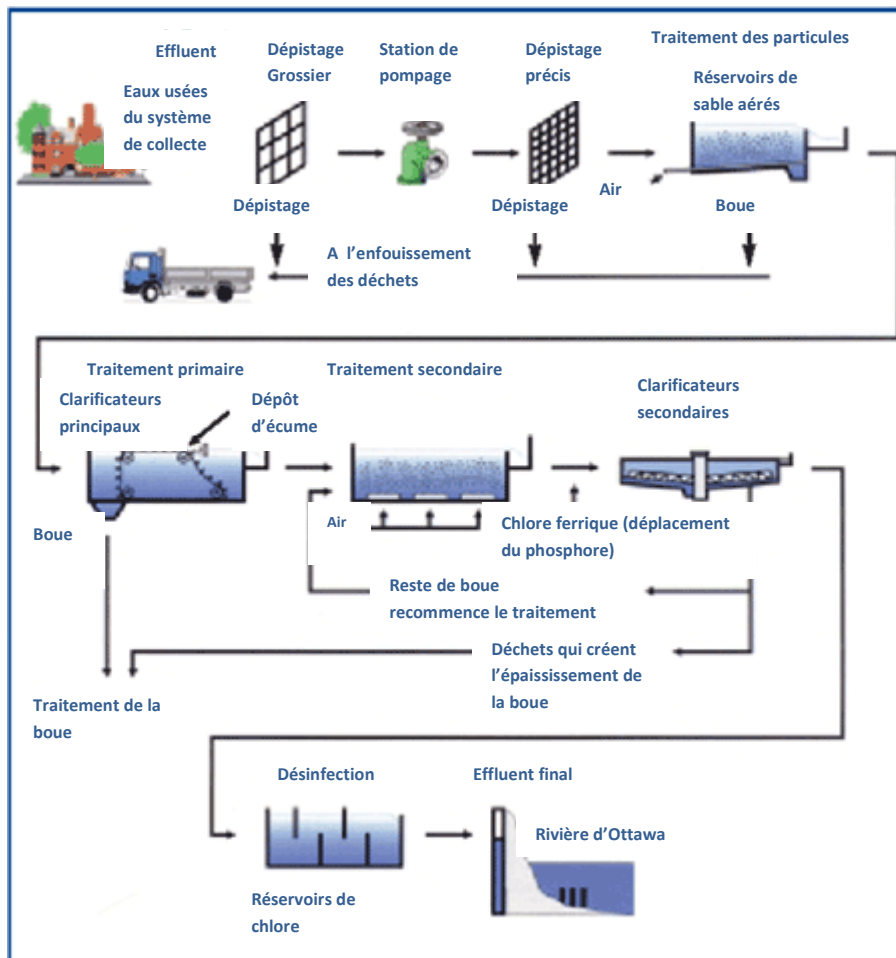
Effluent

Eaux usées du système de collecte

Dépistage Grossier

Station de pompage

Dépistage précis

Traitement des particules

Réservoirs de sable aérés

Air

Dépistage

Dépistage

Boue

A l'enfouissement des déchets

Traitement primaire

Clarificateurs principaux

Dépôt d'écume

Traitement secondaire

Clarificateurs secondaires

Boue

Air

Chlore ferrique (déplacement du phosphore)

Reste de boue recommence le traitement

Déchets qui créent l'épaississement de la boue

Traitement de la boue

Désinfection

Effluent final

Rivière d'Ottawa

Réservoirs de chlore